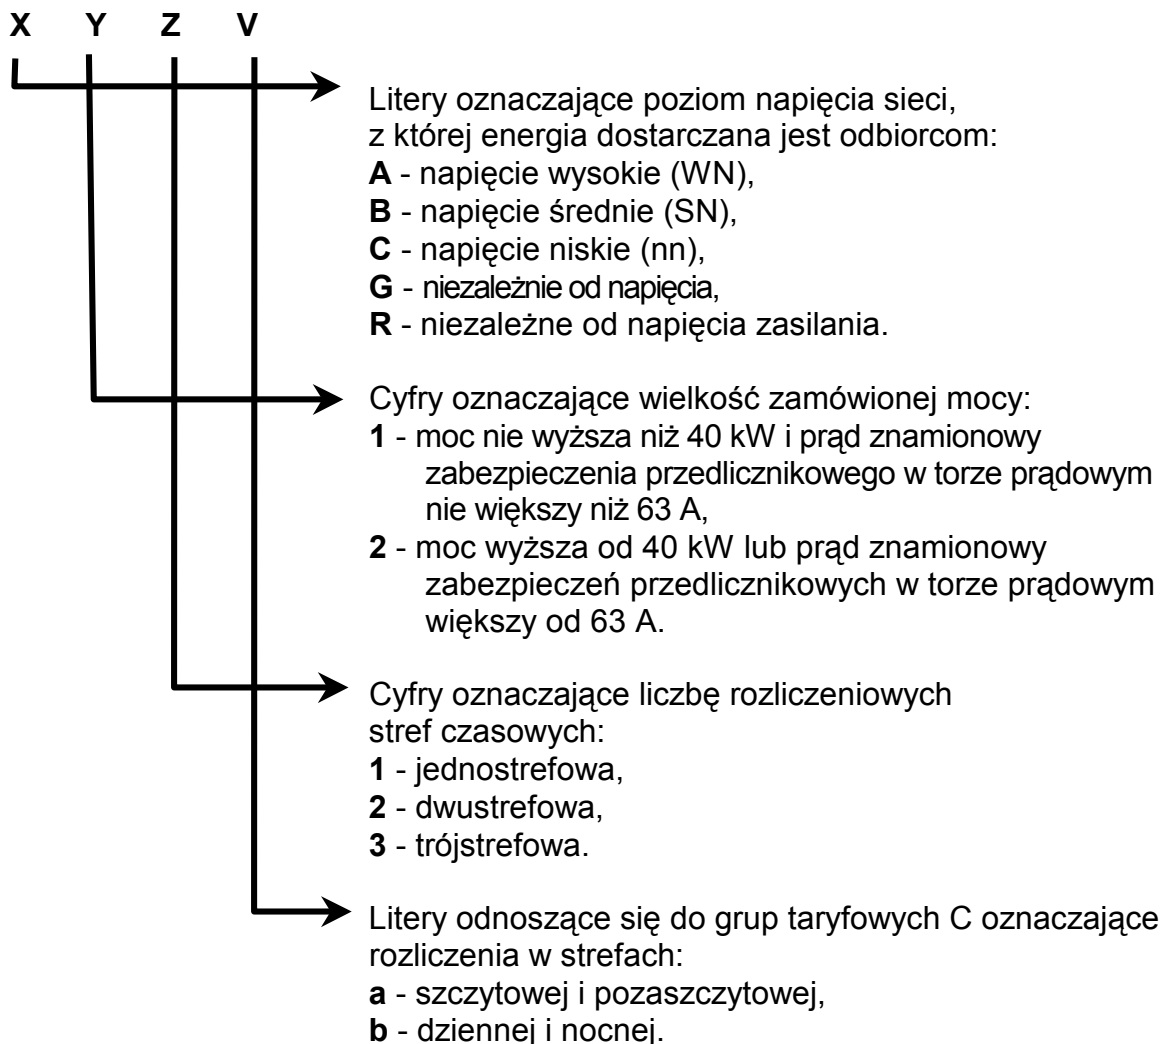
X Y Z V

Litery oznaczające poziom napięcia sieci, z której energia dostarczana jest odbiorcom:
**A** - napięcie wysokie (WN),
**B** - napięcie średnie (SN),
**C** - napięcie niskie (nn),
**G** - niezależnie od napięcia,
**R** - niezależne od napięcia zasilania.

Cyfry oznaczające wielkość zamówionej mocy:
**1** - moc nie wyższa niż 40 kW i prąd znamionowy zabezpieczenia przedlicznikowego w torze prądowym nie większy niż 63 A,
**2** - moc wyższa od 40 kW lub prąd znamionowy zabezpieczeń przedlicznikowych w torze prądowym większy od 63 A.

Cyfry oznaczające liczbę rozliczeniowych stref czasowych:
**1** - jednostrefowa,
**2** - dwustrefowa,
**3** - trójstrefowa.

Litery odnoszące się do grup taryfowych C oznaczające rozliczenia w strefach:
**a** - szczytowej i pozaszczytowej,
**b** - dziennej i nocnej.